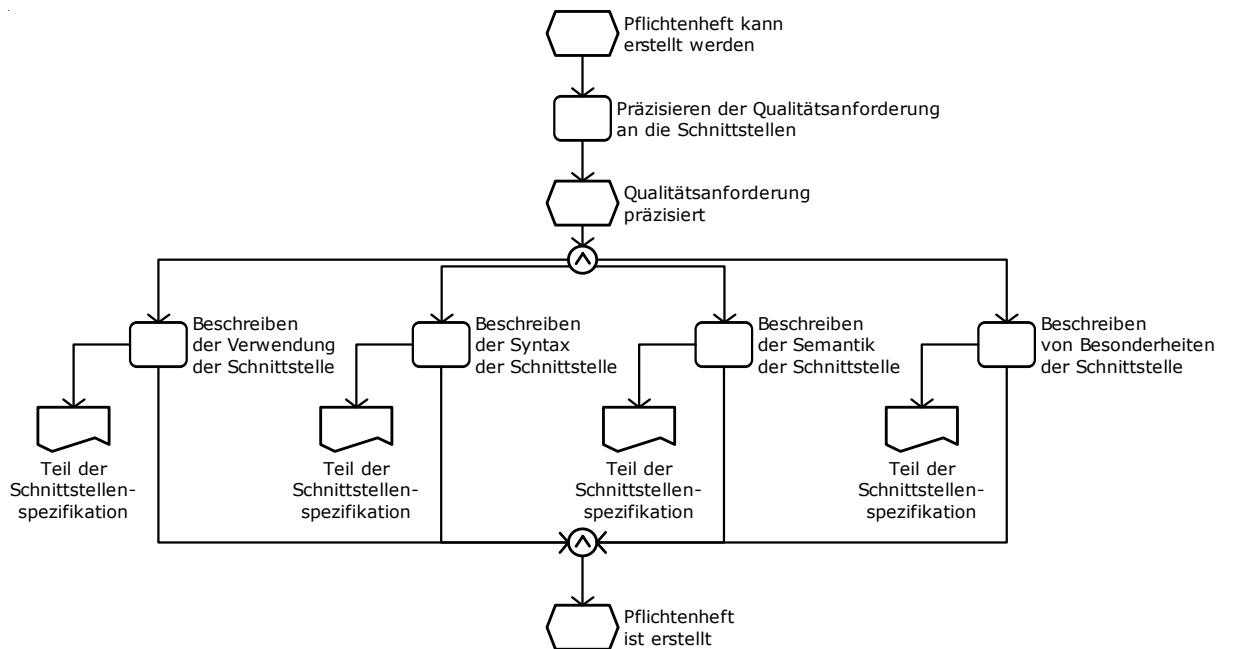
Pflichtenheft kann erstellt werden

Präzisieren der Qualitätsanforderung an die Schnittstellen

Qualitätsanforderung präzisiert

$\wedge$

Beschreiben der Verwendung der Schnittstelle

Beschreiben der Syntax der Schnittstelle

Beschreiben der Semantik der Schnittstelle

Beschreiben von Besonderheiten der Schnittstelle

Teil der Schnittstellenspezifikation

Teil der Schnittstellenspezifikation

Teil der Schnittstellenspezifikation

Teil der Schnittstellenspezifikation

$\wedge$

Pflichtenheft ist erstellt